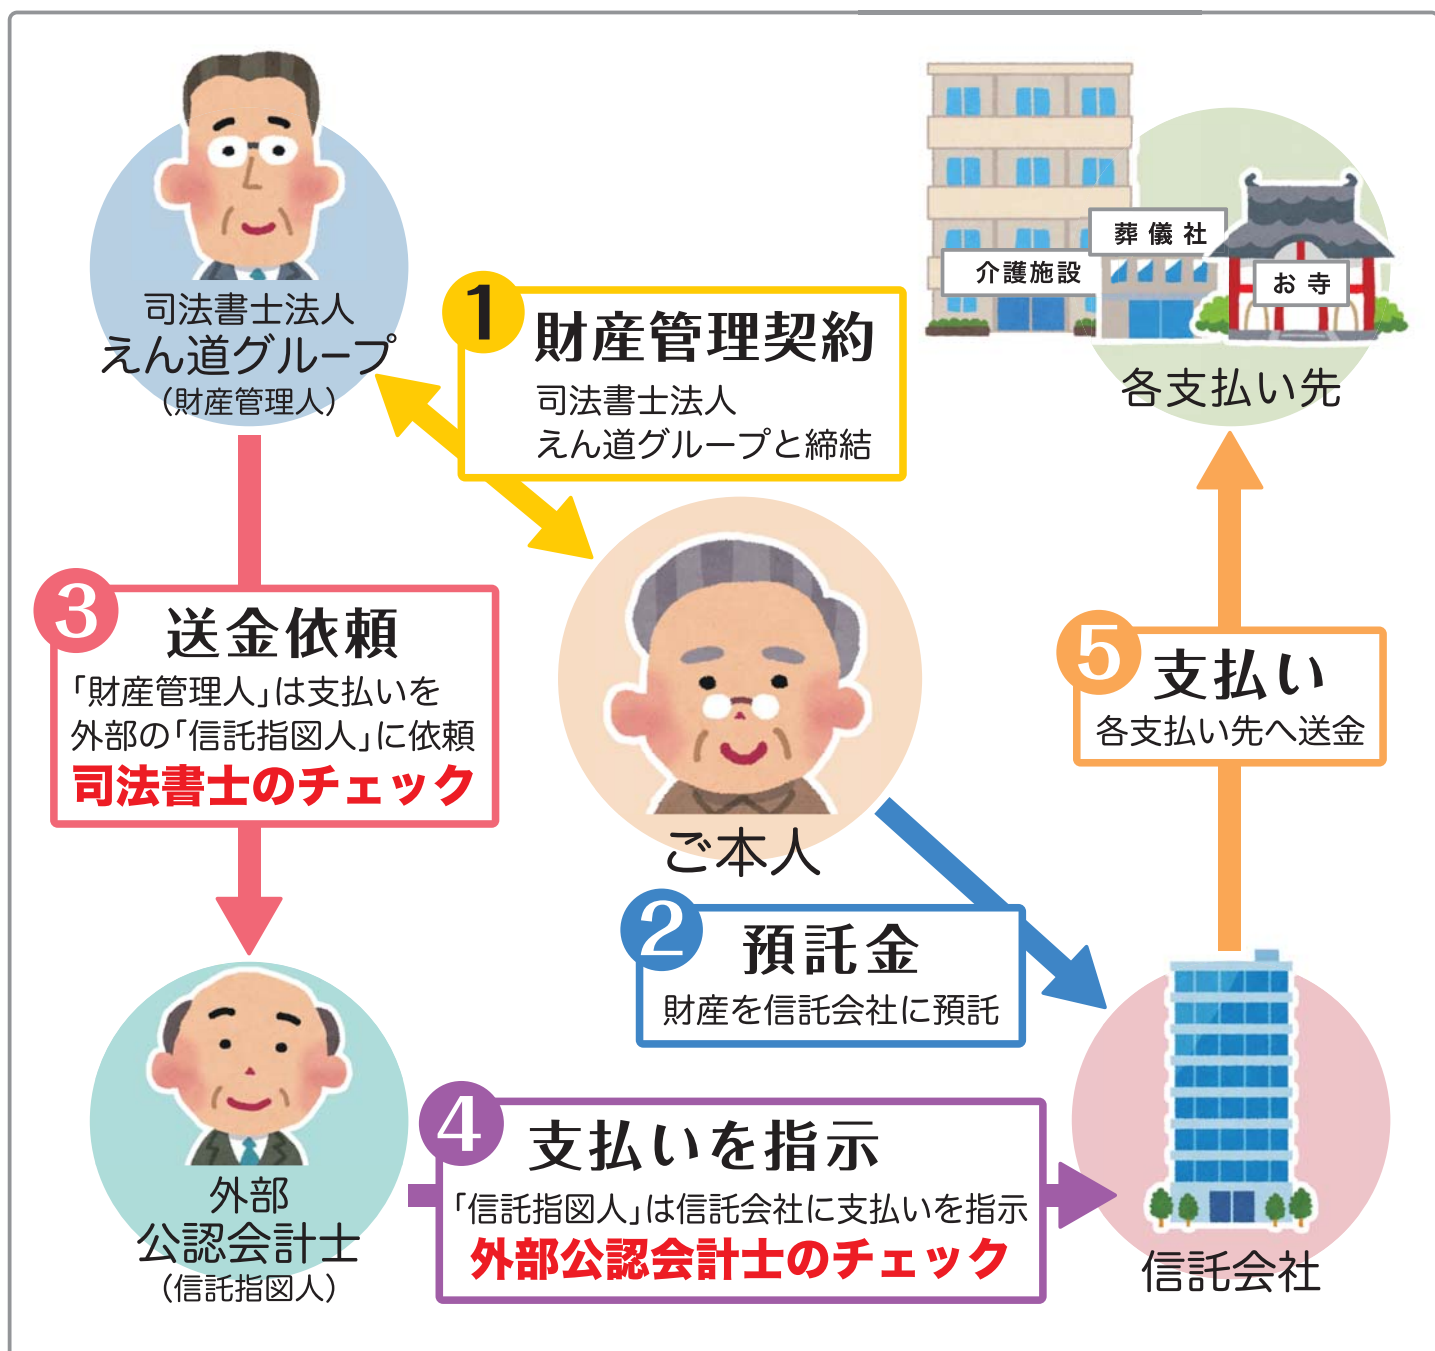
司法書士法人
えん道グループ
（財産管理人）

1 財産管理契約
司法書士法人
えん道グループと締結

介護施設
葬儀社
お寺
各支払い先

3 送金依頼
「財産管理人」は支払いを外部の「信託指図人」に依頼
司法書士のチェック

ご本人

5 支払い
各支払い先へ送金

2 預託金
財産を信託会社に預託

外部
公認会計士
（信託指図人）

4 支払いを指示
「信託指図人」は信託会社に支払いを指示
外部公認会計士のチェック

信託会社